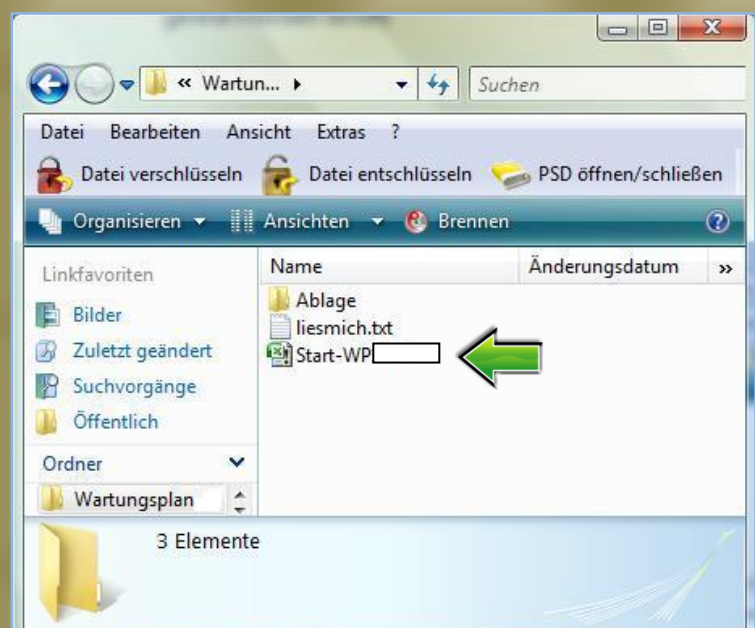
« Wartun... ▸

Suchen

Datei Bearbeiten Ansicht Extras ?

Datei verschlüsseln Datei entschlüsseln PSD öffnen/schließen

Organisieren ▾ Ansichten ▾ Brennen

Linkfavoriten

Bilder

Zuletzt geändert

Suchvorgänge

Öffentlich

Ordner

Wartungsplan

| Name | Änderungsdatum | » |
|---|---|---|
| Ablage | | |
| liesmich.txt | | |
| Start-WP | | |

3 Elemente